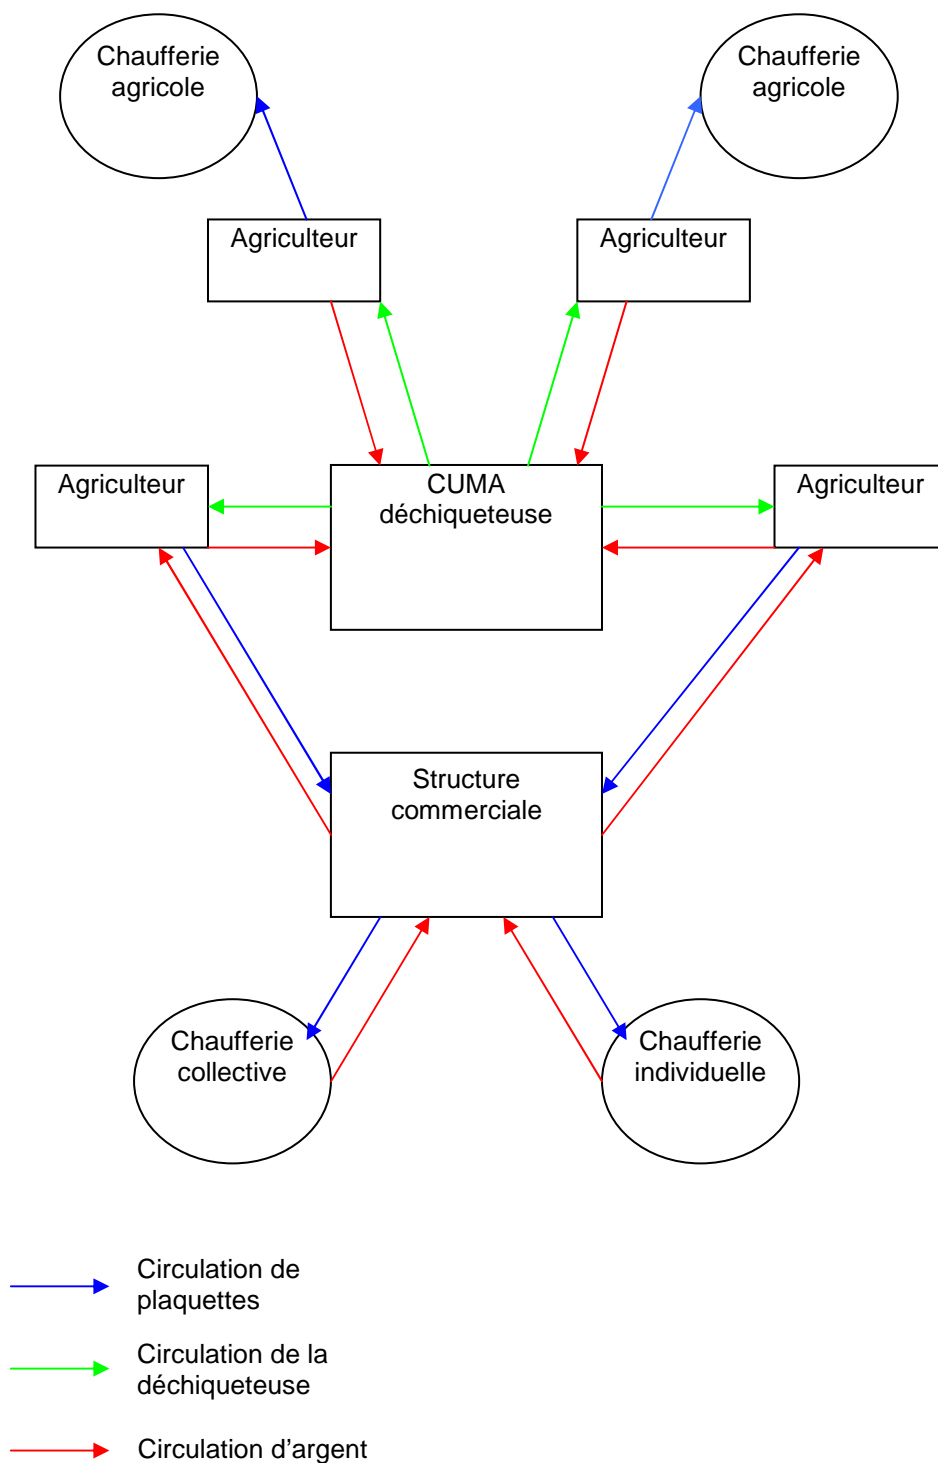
Chaufferie agricole

Chaufferie agricole

Agriculteur

Agriculteur

Agriculteur

CUMA déchiqueteuse

Agriculteur

Structure commerciale

Chaufferie collective

Chaufferie individuelle

Circulation de plaquettes

Circulation de la déchiqueteuse

Circulation d’argent